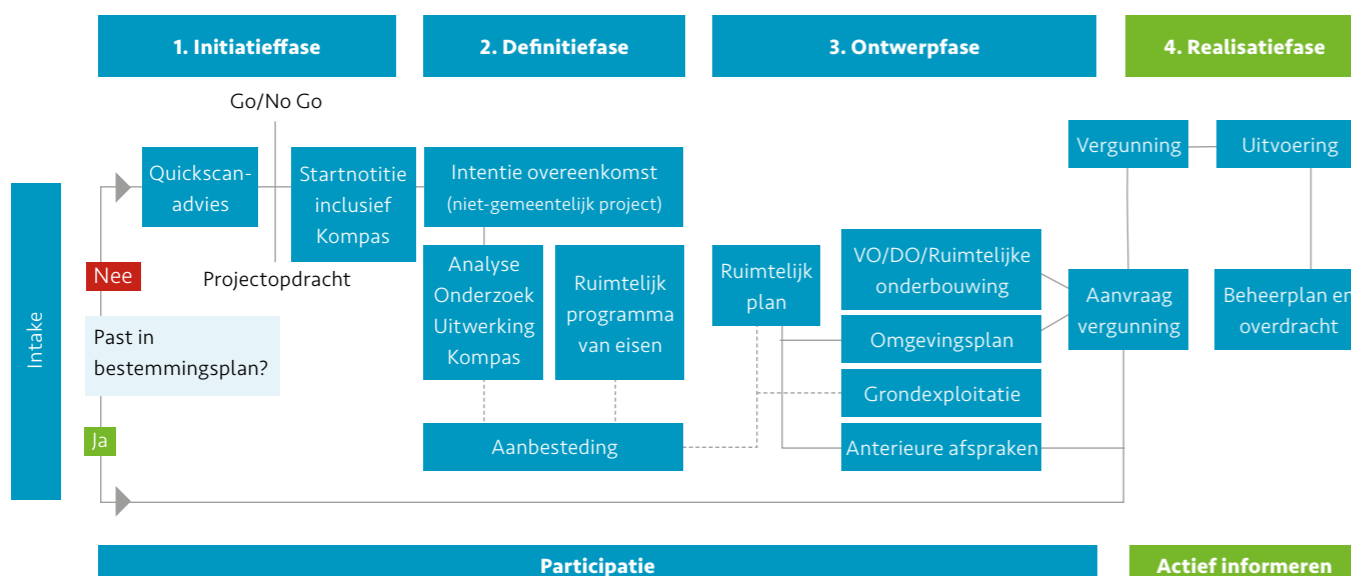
1. Initiatieffase

2. Definitiefase

3. Ontwerpfase

4. Realisatiefase

Go/No Go

Intake

Quickscan-advies

Startnotitie inclusief Kompas

Projectopdracht

Intentie overeenkomst (niet-gemeentelijk project)

Nee

Past in bestemmingsplan?

Ja

Analyse Onderzoek Uitwerking Kompas

Ruimtelijk programma van eisen

Aanbesteding

Ruimtelijk plan

VO/DO/Ruimtelijke onderbouwing

Omgevingsplan

Grondexploitatie

Anterieure afspraken

Vergunning

Uitvoering

Aanvraag vergunning

Beheerplan en overdracht

Participatie

Actief informeren